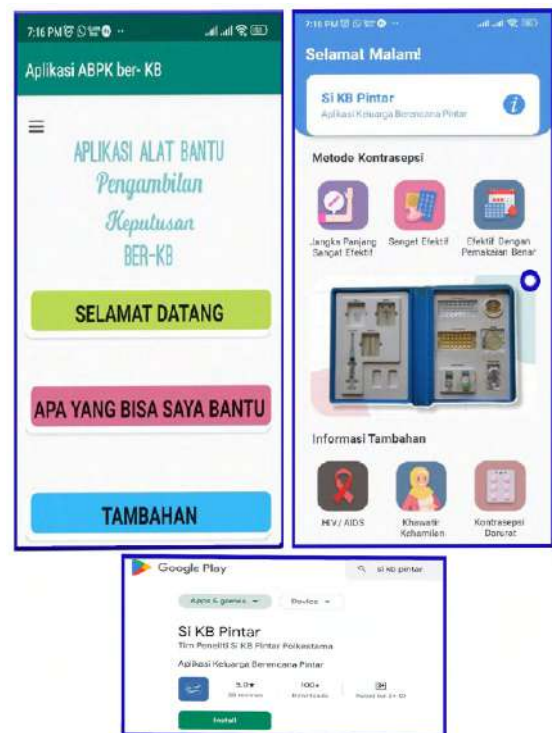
7:16 PM

Aplikasi ABPK ber- KB

APLIKASI ALAT BANTU
Pengambilan
Keputusan
BER-KB

SELAMAT DATANG

APA YANG BISA SAYA BANTU

TAMBAHAN

7:16 PM

Selamat Malam!

Si KB Pintar
Aplikasi Keluarga Berencana Pintar

Metode Kontrasepsi

Jangka Panjang Sangat Efektif

Sangat Efektif

Efektif Dengan Pemakaian Benar

Informasi Tambahan

HIV / AIDS

Khawatir Kehamilan

Kontrasepsi Darurat

Google Play

si kb pintar

Apps & games

Device

Si KB Pintar
Tim Peneliti Si KB Pintar Poltekkes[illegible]

Aplikasi Keluarga Berencana Pintar

5.0★
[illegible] reviews

100+
Downloads

Rated for 3+

Install